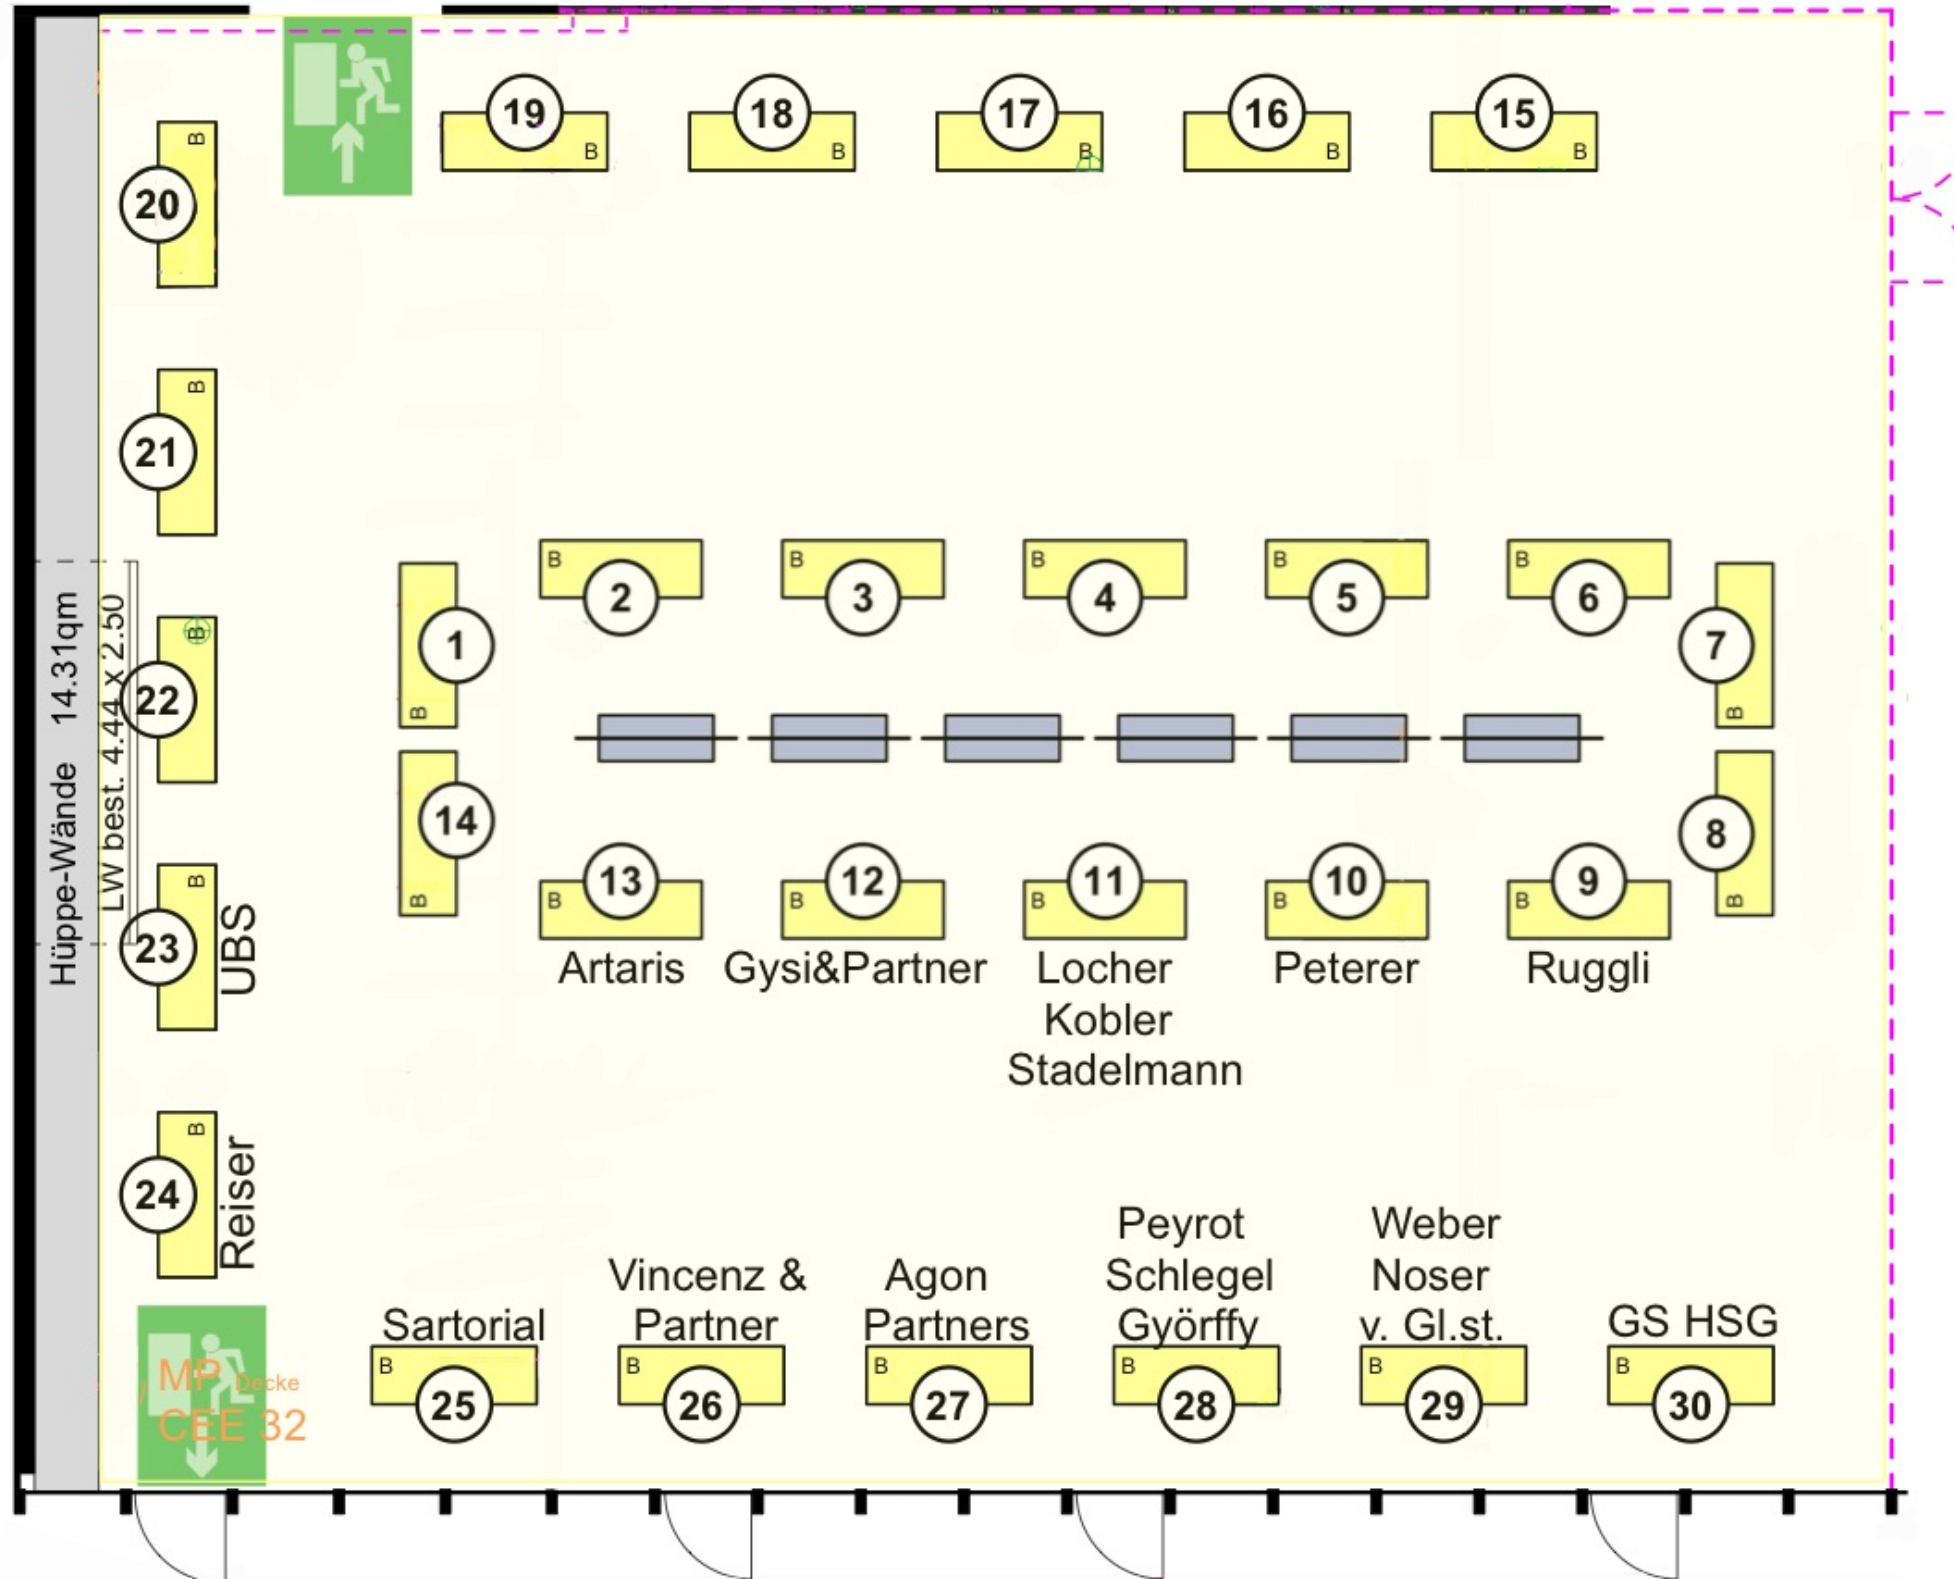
19 B
18 B
17 B
16 B
15 B
20 B
21 B
Hüppe-Wände 14.31qm
LW best. 4.44 x 2.50
22 B
23 B
UBS
24 B
Reiser
B 2
B 3
B 4
B 5
B 6
1 B
7 B
14 B
8 B
13 B
12 B
11 B
10 B
9 B
Artaris
Gysi&Partner
Locher Kobler Stadelmann
Peterer
Ruggli
MP Decke CEE 32
Sartorial
B 25
Vincenz & Partner
B 26
Agon Partners
B 27
Peyrot Schlegel Györffy
B 28
Weber Noser v. Gl.st.
B 29
GS HSG
B 30